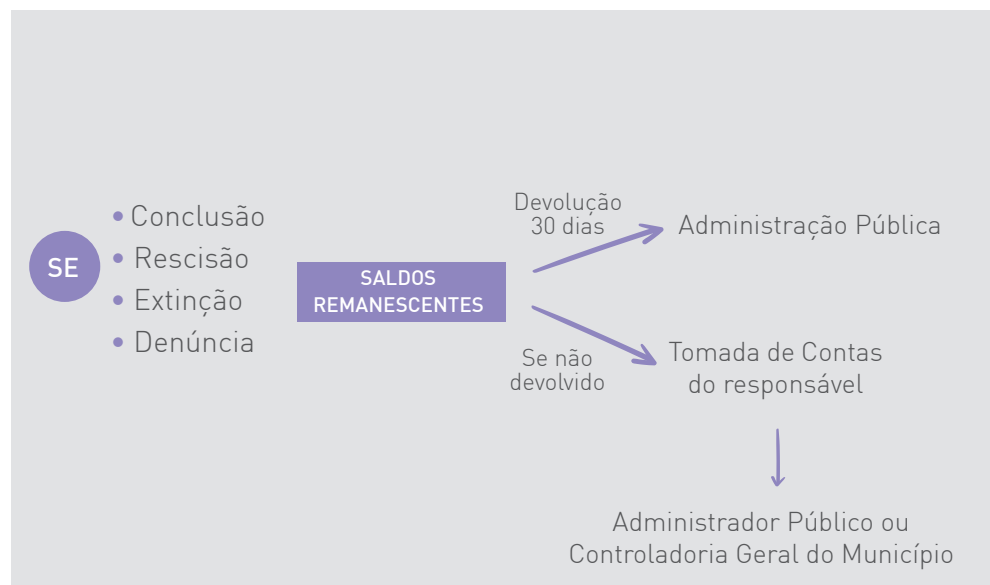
SE

• Conclusão
• Rescisão
• Extinção
• Denúncia

SALDOS REMANESCENTES

Devolução 30 dias

Administração Pública

Se não devolvido

Tomada de Contas do responsável

Administrador Público ou Controladoria Geral do Município